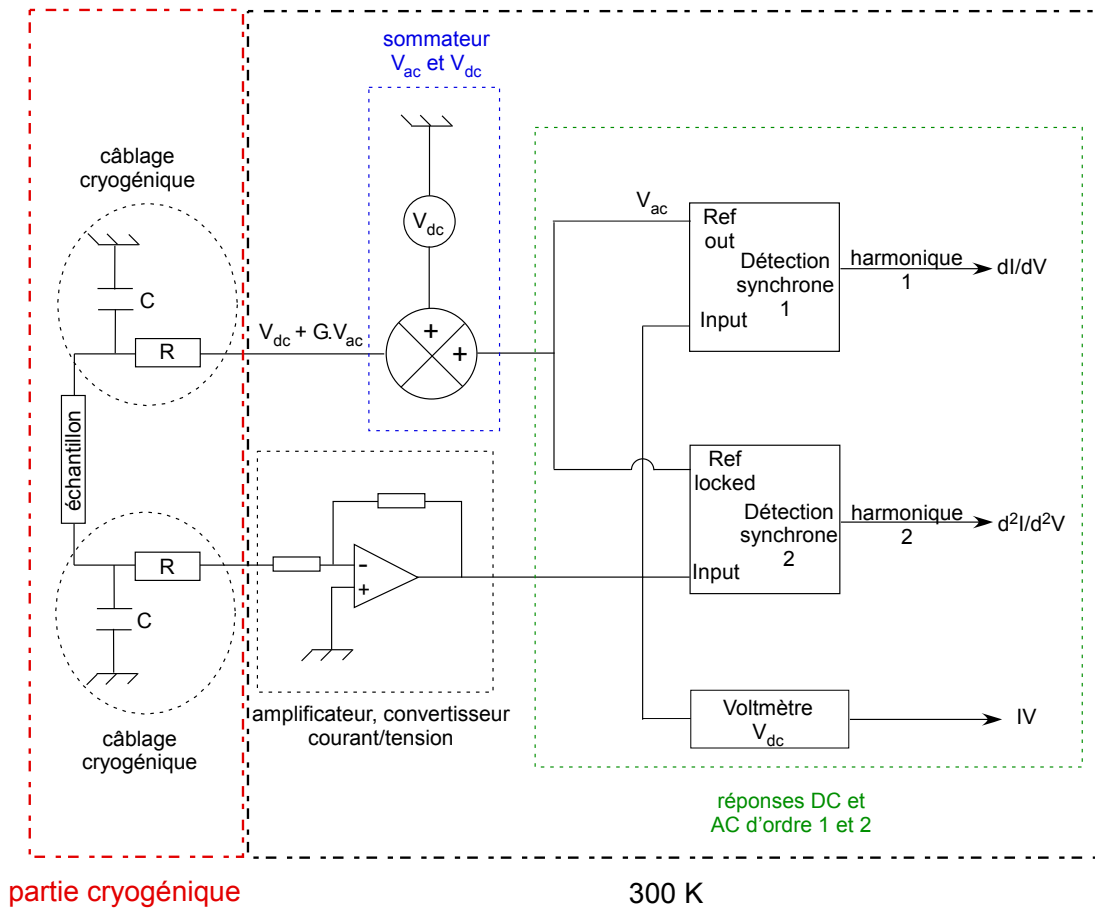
sommateur $V_{ac}$ et $V_{dc}$

câblage cryogénique

C

R

$V_{dc}$

$V_{dc}$ + G.$V_{ac}$

+

+

$V_{ac}$

Ref out

Détection synchrone 1

harmonique 1

dI/dV

Input

échantillon

Ref locked

Détection synchrone 2

harmonique 2

$d^2I/d^2V$

R

-

+

Input

C

Voltmètre $V_{dc}$

IV

câblage cryogénique

amplificateur, convertisseur courant/tension

réponses DC et AC d'ordre 1 et 2

partie cryogénique

300 K